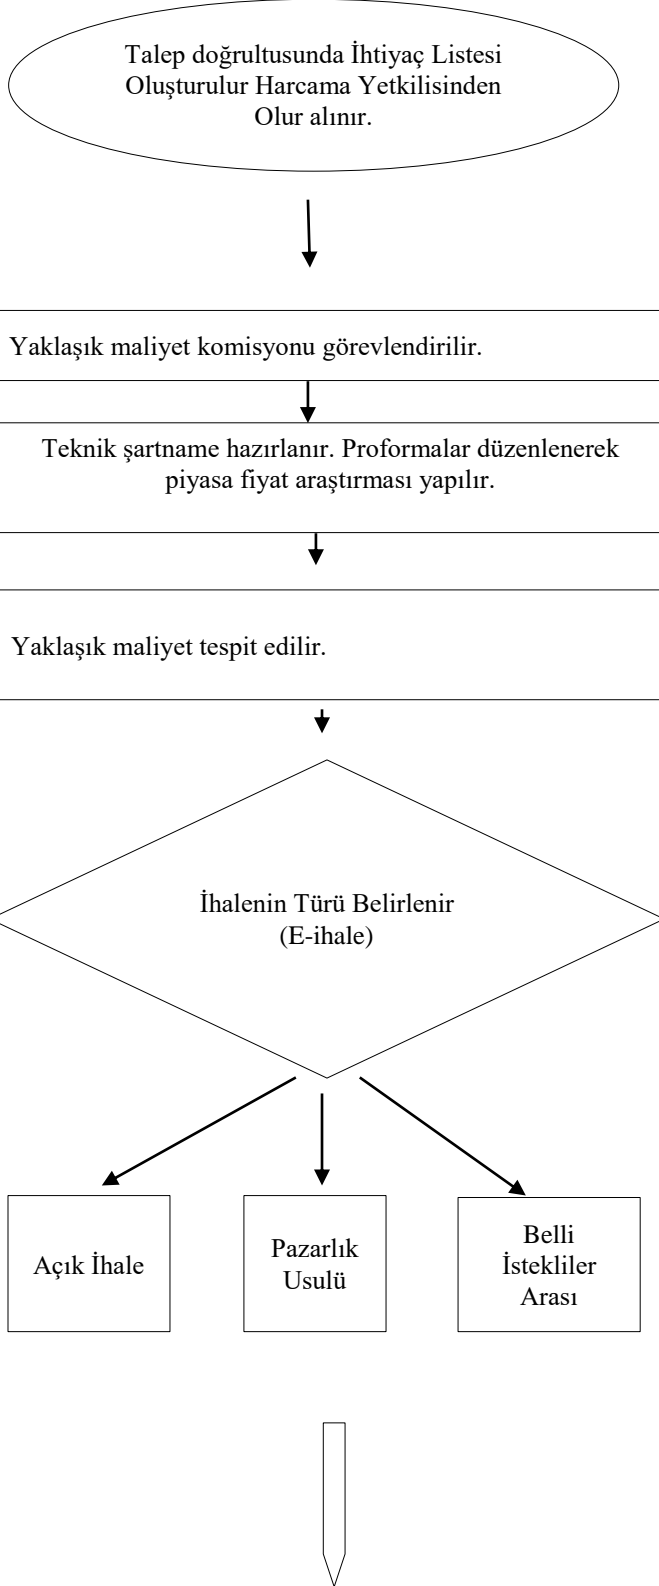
Talep doğrultusunda İhtiyaç Listesi Oluşturulur Harcama Yetkilisinden Olur alınır.

Yaklaşık maliyet komisyonu görevlendirilir.

Teknik şartname hazırlanır. Proformalar düzenlenerek piyasa fiyat araştırması yapılır.

Yaklaşık maliyet tespit edilir.

İhalenin Türü Belirlenir (E-ihale)

Açık İhale

Pazarlık Usulü

Belli İstekliler Arası